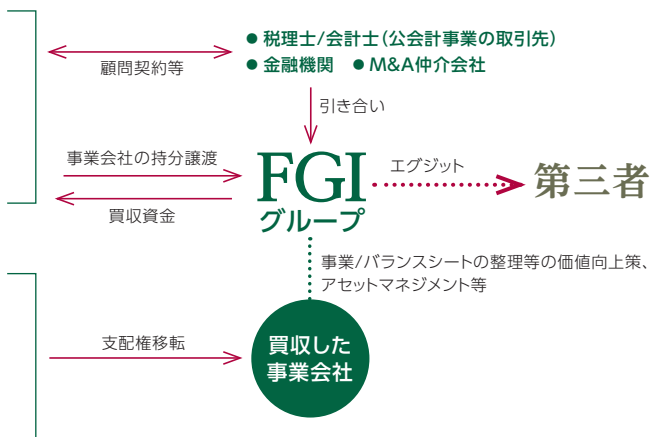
● 税理士/会計士(公会計事業の取引先)
● 金融機関 ● M&A仲介会社

顧問契約等

引き合い

事業会社の持分譲渡

買収資金

FGI
グループ

エグジット

第三者

事業/バランスシートの整理等の価値向上策、アセットマネジメント等

支配権移転

買収した
事業会社